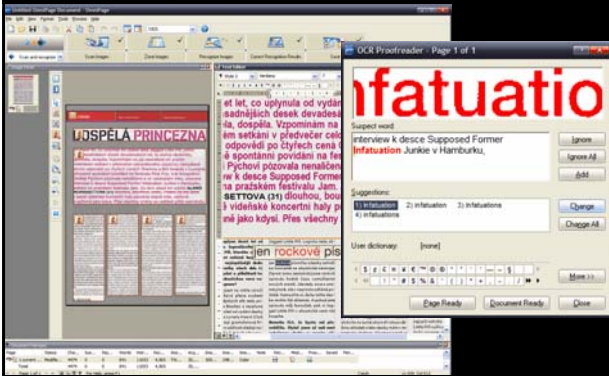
Untitled OmniPage Document - OmniPage

File Edit View Format Tools Process Help

Scan and recognize

Scan Images

Zone Images

Recognize Images

Correct Recognition Results

DOSPĚLÁ PRINCEZNA

let let, co uplynula od vydán
sadnějších desek devadesá
, dospělá. Vzpomínám na
em setkání v předvečer celo
odpovědi po čtyřech ceně
é spontánní povídání na fe
Pychoví pózovala nenázorn
w k desce Supposed Former
na pražském festivalu Jam.
SETTOVA (31) dlouhou, bou
vídeňské koncertní haly p
jako kdysi. Přes všechny

jen rockové pís

OCR Proofreader - Page 1 of 1

nfatuatio

Suspect word:

interview k desce Supposed Former
Infatuation Junkie v Hamburku,

Ignore

Ignore All

Add

Suggestions:

1) infatuation 2) infatuation 3) infatuations
4) infatuations

Change

Change All

User dictionary: [none]

More >>

Page Ready

Document Ready

Close